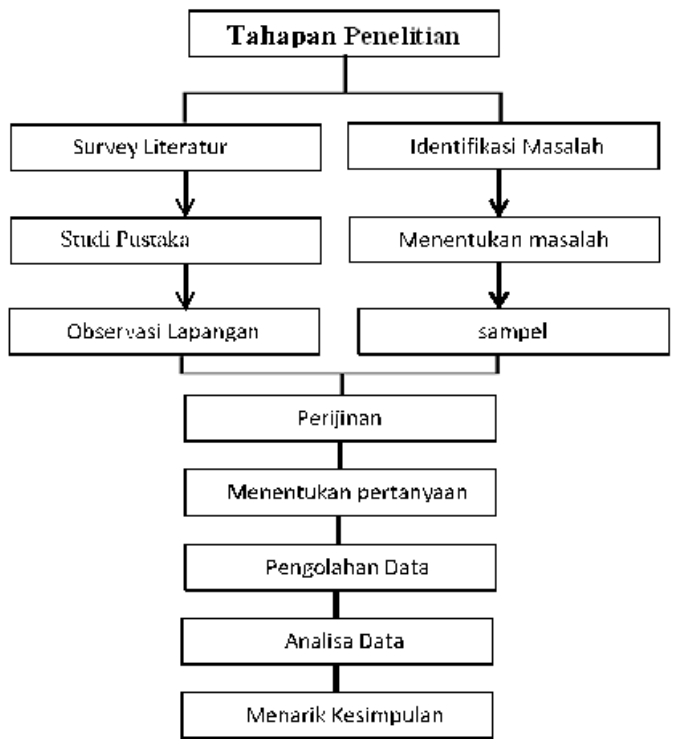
Tahapan Penelitian

Survey Literatur

Studi Pustaka

Observasi Lapangan

Identifikasi Masalah

Menentukan masalah

sampel

Perijinan

Menentukan pertanyaan

Pengolahan Data

Analisa Data

Menarik Kesimpulan